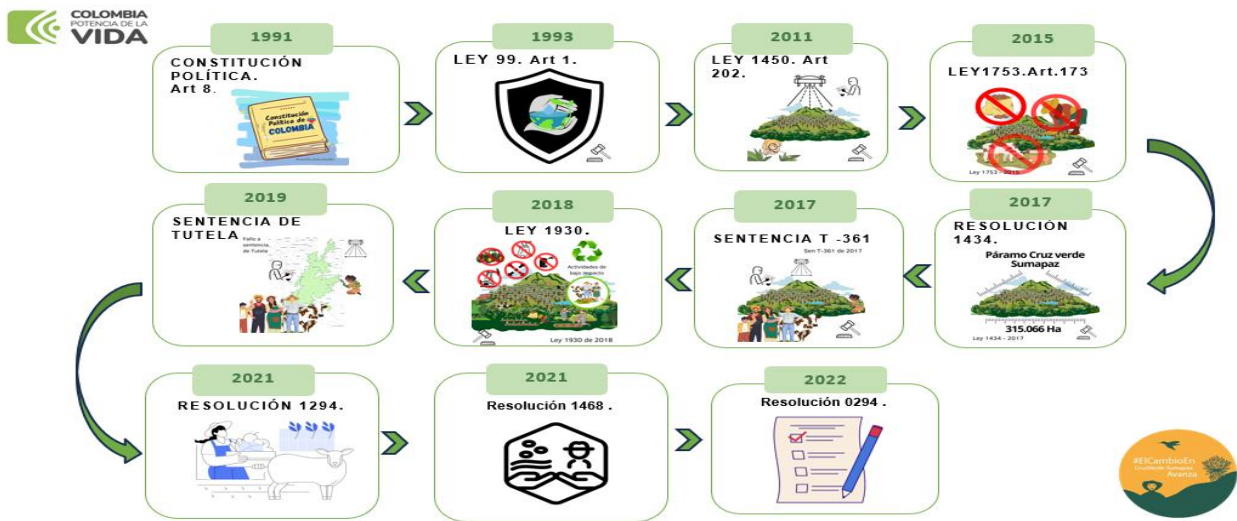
COLOMBIA
POTENCIA DE LA
VIDA

1991
CONSTITUCIÓN POLÍTICA. Art 8.
Constitución Política de COLOMBIA

1993
LEY 99. Art 1.

2011
LEY 1450. Art 202.

2015
LEY1753.Art.173
Ley 1753 - 2015

2017
RESOLUCIÓN 1434.
Páramo Cruz verde Sumapaz
315.066 Ha
Ley 1434 - 2017

2017
SENTENCIA T -361
Sen T-361 de 2017

2018
LEY 1930.
Actividades de bajo impacto
Ley 1930 de 2018

2019
SENTENCIA DE TUTELA
Fallo a sentencia de Tutela

2021
RESOLUCIÓN 1294.

2021
Resolución 1468 .

2022
Resolución 0294 .

#ElCambioEn
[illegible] Sumapaz
Avanza